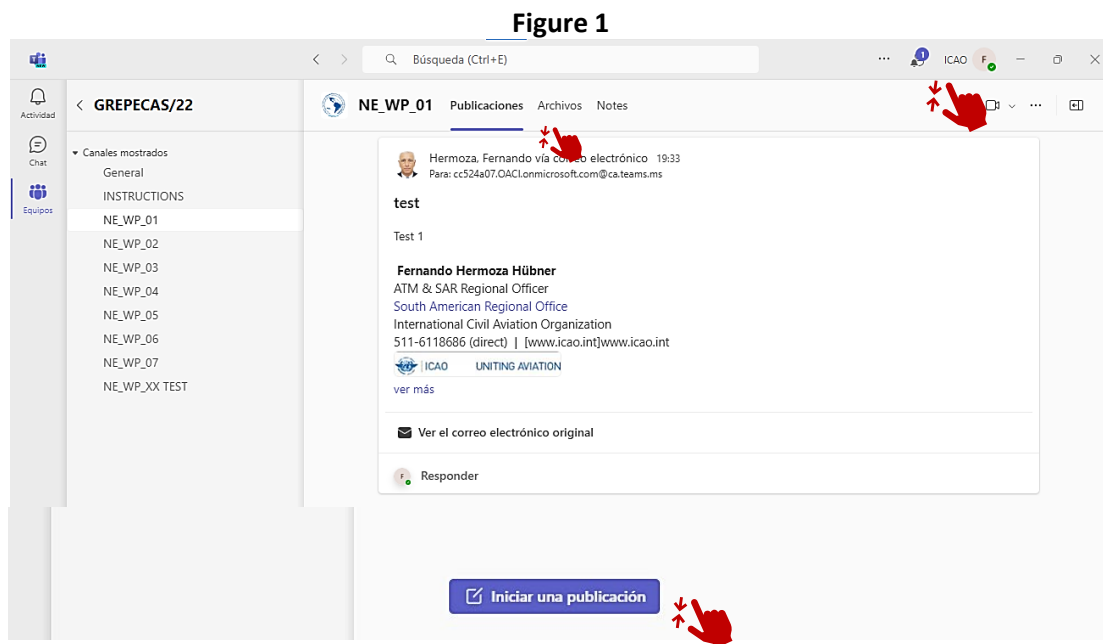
Figure 1

Búsqueda (Ctrl+E)

ICAO F

Actividad

Chat

Equipos

GREPECAS/22

Canales mostrados
General
INSTRUCTIONS
NE_WP_01
NE_WP_02
NE_WP_03
NE_WP_04
NE_WP_05
NE_WP_06
NE_WP_07
NE_WP_XX TEST

NE_WP_01 Publicaciones Archivos Notes

Hermoza, Fernando vía correo electrónico 19:33
Para: cc524a07.OACI.onmicrosoft.com@ca.teams.ms

test

Test 1

Fernando Hermoza Hübner
ATM & SAR Regional Officer
South American Regional Office
International Civil Aviation Organization
511-6118686 (direct) | [www.icao.int]www.icao.int

ICAO UNITING AVIATION

ver más

Ver el correo electrónico original

Responder

Iniciar una publicación